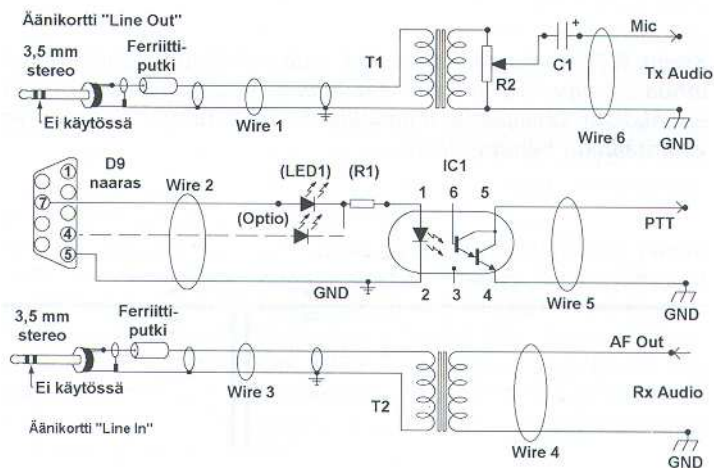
Äänikortti "Line Out"

3,5 mm stereo

Ferriittiputki

Ei käytössä

Wire 1

T1

R2

C1

+

Mic

Tx Audio

Wire 6

GND

D9 naaras

1

7

4

5

Wire 2

(LED1)

(R1)

(Optio)

IC1

1 6 5

2 3 4

PTT

GND

Wire 5

GND

3,5 mm stereo

Ferriittiputki

Ei käytössä

Wire 3

T2

AF Out

Rx Audio

Äänikortti "Line In"

Wire 4

GND